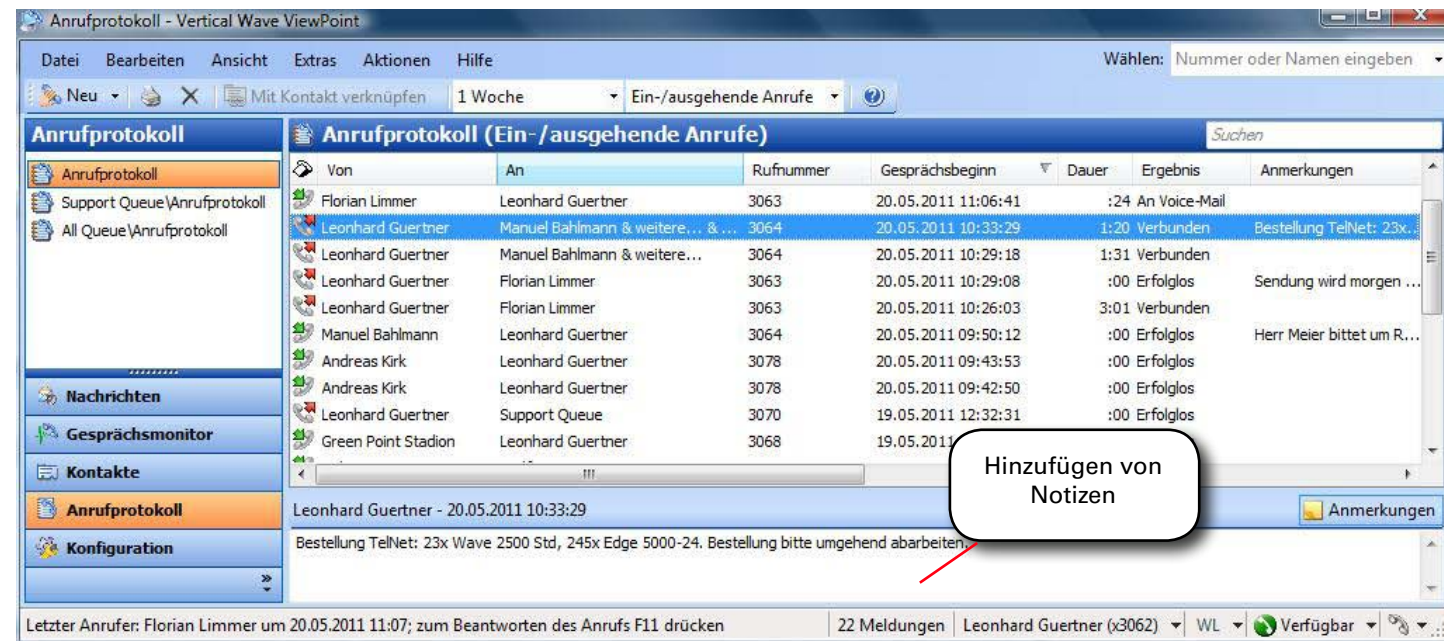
Anrufprotokoll - Vertical Wave ViewPoint

Datei Bearbeiten Ansicht Extras Aktionen Hilfe

Wählen: Nummer oder Namen eingeben

Neu Mit Kontakt verknüpfen 1 Woche Ein-/ausgehende Anrufe

Anrufprotokoll

Anrufprotokoll
Support Queue\Anrufprotokoll
All Queue\Anrufprotokoll

Nachrichten
Gesprächsmonitor
Kontakte
Anrufprotokoll
Konfiguration

Anrufprotokoll (Ein-/ausgehende Anrufe)

Suchen

| Von | An | Rufnummer | Gesprächsbeginn | Dauer | Ergebnis | Anmerkungen |
|---|---|---|---|---|---|---|
| Florian Limmer | Leonhard Guertner | 3063 | 20.05.2011 11:06:41 | :24 | An Voice-Mail | |
| Leonhard Guertner | Manuel Bahlmann & weitere… & … | 3064 | 20.05.2011 10:33:29 | 1:20 | Verbunden | Bestellung TelNet: 23x… |
| Leonhard Guertner | Manuel Bahlmann & weitere… | 3064 | 20.05.2011 10:29:18 | 1:31 | Verbunden | |
| Leonhard Guertner | Florian Limmer | 3063 | 20.05.2011 10:29:08 | :00 | Erfolglos | Sendung wird morgen … |
| Leonhard Guertner | Florian Limmer | 3063 | 20.05.2011 10:26:03 | 3:01 | Verbunden | |
| Manuel Bahlmann | Leonhard Guertner | 3064 | 20.05.2011 09:50:12 | :00 | Erfolglos | Herr Meier bittet um R… |
| Andreas Kirk | Leonhard Guertner | 3078 | 20.05.2011 09:43:53 | :00 | Erfolglos | |
| Andreas Kirk | Leonhard Guertner | 3078 | 20.05.2011 09:42:50 | :00 | Erfolglos | |
| Leonhard Guertner | Support Queue | 3070 | 19.05.2011 12:32:31 | :00 | Erfolglos | |
| Green Point Stadion | Leonhard Guertner | 3068 | 19.05.2011 | | | |

Hinzufügen von Notizen

Leonhard Guertner - 20.05.2011 10:33:29

Anmerkungen

Bestellung TelNet: 23x Wave 2500 Std, 245x Edge 5000-24. Bestellung bitte umgehend abarbeiten.

Letzter Anrufer: Florian Limmer um 20.05.2011 11:07; zum Beantworten des Anrufs F11 drücken 22 Meldungen Leonhard Guertner (x3062) WL Verfügbar